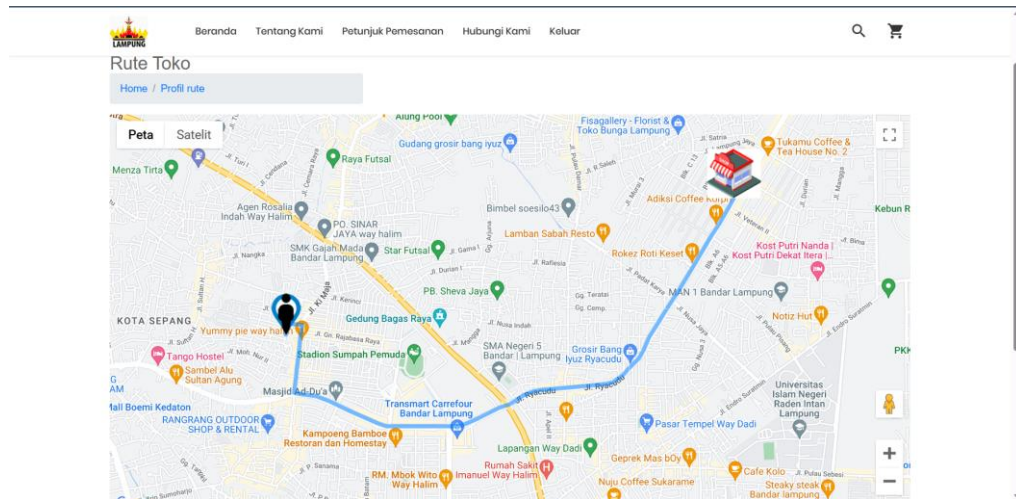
LAMPUNG

Beranda Tentang Kami Petunjuk Pemesanan Hubungi Kami Keluar

Rute Toko

Home / Profil rute

Peta Satelit

Alung Pool
Fisagallery - Florist & Toko Bunga Lampung
Tukamu Coffee & Tea House No. 2
Gudang grosir bang iyuz
Raya Futsal
Menza Tirta
Agen Rosalia Indah Way Halim
PO. SINAR JAYA way halim
Bimbel soesilo43
Adiksi Coffee
Kebun R
SMK Gajah Mada Bandar Lampung
Star Futsal
Lamban Sabah Resto
Rokez Roti Keset
Kost Putri Nanda | Kost Putri Dekat Itera |
PB. Sheva Jaya
MAN 1 Bandar Lampung
Gedung Bagas Raya
Notiz Hut
KOTA SEPANG
Yummy pie way halim
Tango Hostel
Stadion Sumpah Pemuda
SMA Negeri 5 Bandar Lampung
Grosir Bang Iyuz Ryacudu
PKK
Sambel Alu Sultan Agung
Masjid Ad-Du'a
Universitas Islam Negeri Raden Intan Lampung
Mall Boemi Kedaton
Transmart Carrefour Bandar Lampung
RANGRANG OUTDOOR SHOP & RENTAL
Pasar Tempel Way Dadi
Kampoeng Bamboe Restoran dan Homestay
Lapangan Way Dadi
Rumah Sakit Imanuel Way Halim
Geprek Mas bOy
RM. Mbok Wito Way Halim
Cafe Kolo
Nuju Coffee Sukarame
Steaky steak Bandar lampung
Jl. Ryacudu
Jl. Ki Maja